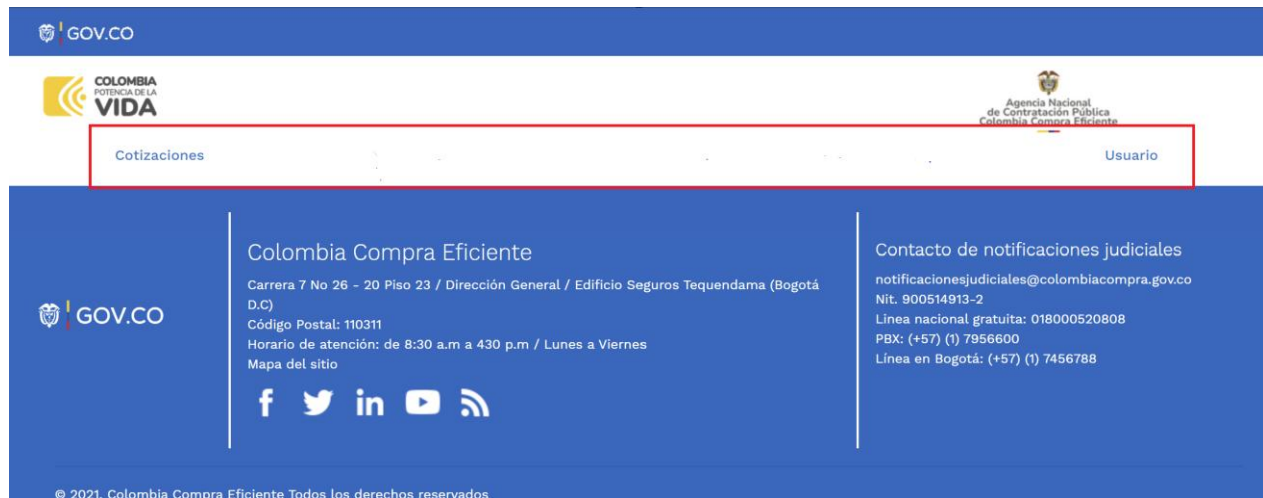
GOV.CO

COLOMBIA
POTENCIA DE LA
VIDA

Agencia Nacional
de Contratación Pública
Colombia Compra Eficiente

Cotizaciones

Usuario

GOV.CO

Colombia Compra Eficiente

Carrera 7 No 26 - 20 Piso 23 / Dirección General / Edificio Seguros Tequendama (Bogotá D.C)
Código Postal: 110311
Horario de atención: de 8:30 a.m a 430 p.m / Lunes a Viernes
Mapa del sitio

Contacto de notificaciones judiciales

notificacionesjudiciales@colombiacompra.gov.co
Nit. 900514913-2
Linea nacional gratuita: 018000520808
PBX: (+57) (1) 7956600
Línea en Bogotá: (+57) (1) 7456788

© 2021. Colombia Compra Eficiente Todos los derechos reservados